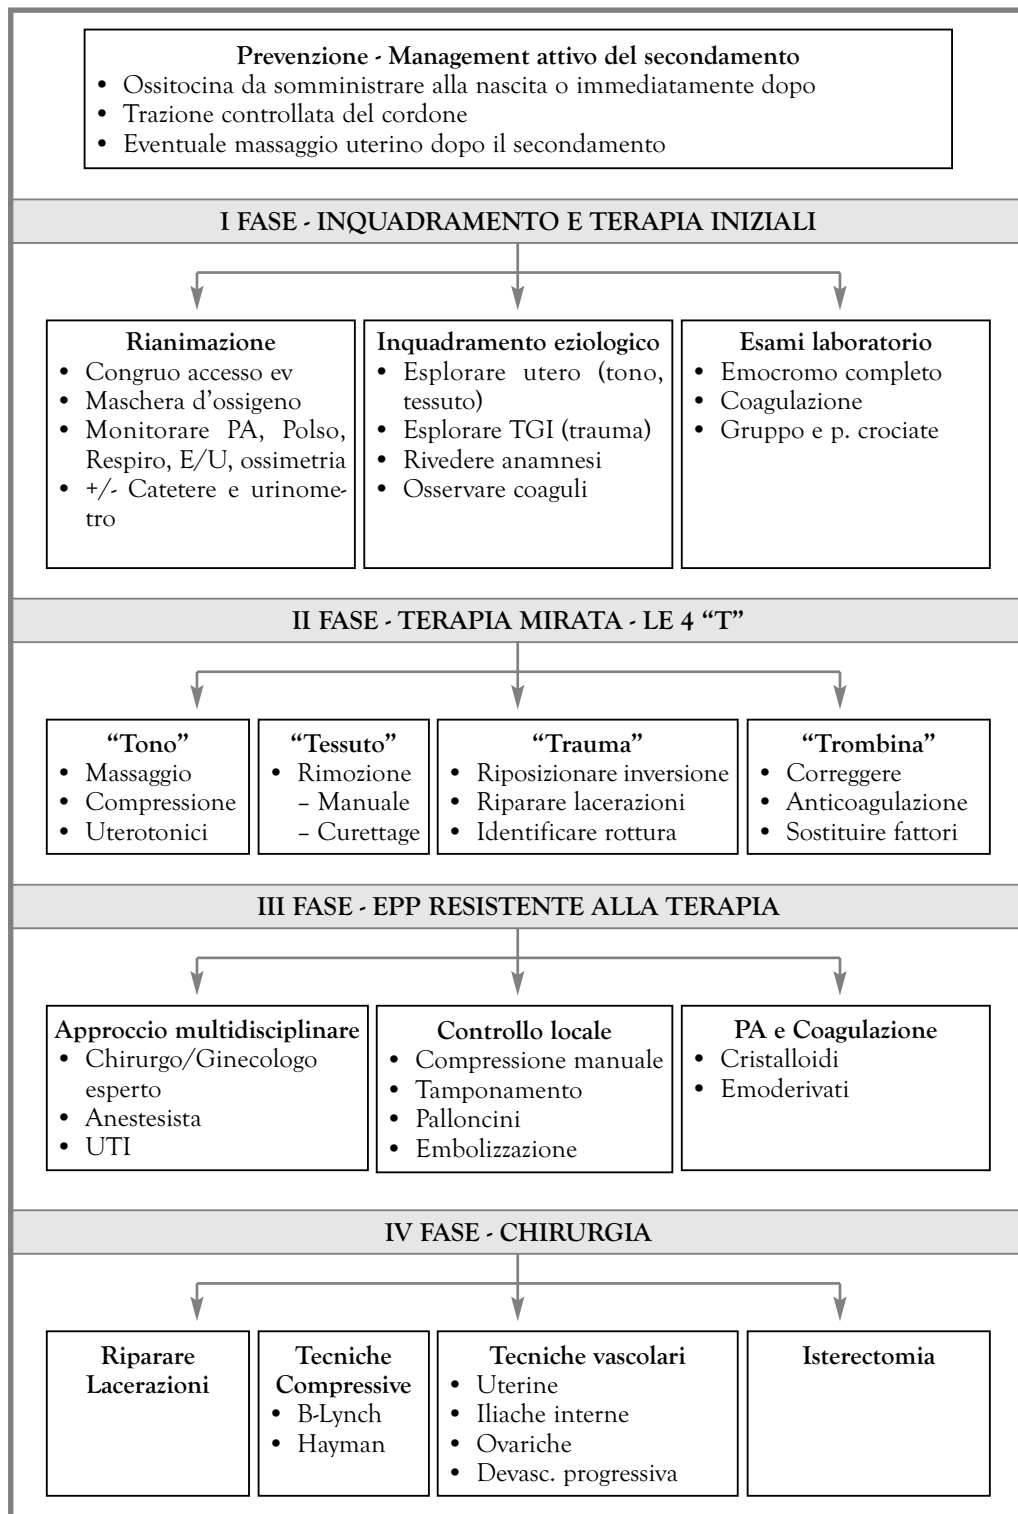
**Prevenzione - Management attivo del secondamento**
- Ossitocina da somministrare alla nascita o immediatamente dopo
- Trazione controllata del cordone
- Eventuale massaggio uterino dopo il secondamento

**I FASE - INQUADRAMENTO E TERAPIA INIZIALI**

**Rianimazione**
- Congruo accesso ev
- Maschera d'ossigeno
- Monitorare PA, Polso, Respiro, E/U, ossimetria
- +/- Catetere e urinometro

**Inquadramento eziologico**
- Esplorare utero (tono, tessuto)
- Esplorare TGI (trauma)
- Rivedere anamnesi
- Osservare coaguli

**Esami laboratorio**
- Emocromo completo
- Coagulazione
- Gruppo e p. crociate

**II FASE - TERAPIA MIRATA - LE 4 "T"**

**"Tono"**
- Massaggio
- Compressione
- Uterotonici

**"Tessuto"**
- Rimozione
  - Manuale
  - Curettage

**"Trauma"**
- Riposizionare inversione
- Riparare lacerazioni
- Identificare rottura

**"Trombina"**
- Correggere
- Anticoagulazione
- Sostituire fattori

**III FASE - EPP RESISTENTE ALLA TERAPIA**

**Approccio multidisciplinare**
- Chirurgo/Ginecologo esperto
- Anestesista
- UTI

**Controllo locale**
- Compressione manuale
- Tamponamento
- Palloncini
- Embolizzazione

**PA e Coagulazione**
- Cristalloidi
- Emoderivati

**IV FASE - CHIRURGIA**

**Riparare Lacerazioni**

**Tecniche Compressive**
- B-Lynch
- Hayman

**Tecniche vascolari**
- Uterine
- Iliache interne
- Ovariche
- Devasc. progressiva

**Isterectomia**